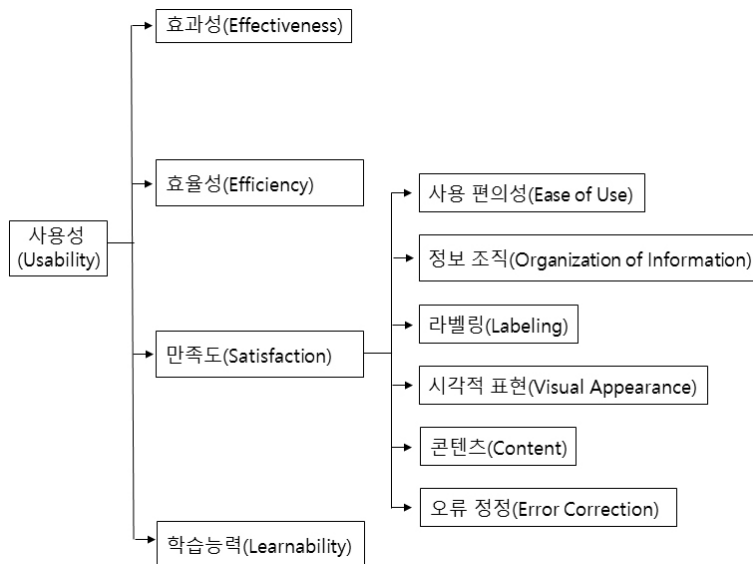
사용성
(Usability)

효과성(Effectiveness)

효율성(Efficiency)

만족도(Satisfaction)

학습능력(Learnability)

사용 편의성(Ease of Use)

정보 조직(Organization of Information)

라벨링(Labeling)

시각적 표현(Visual Appearance)

콘텐츠(Content)

오류 정정(Error Correction)